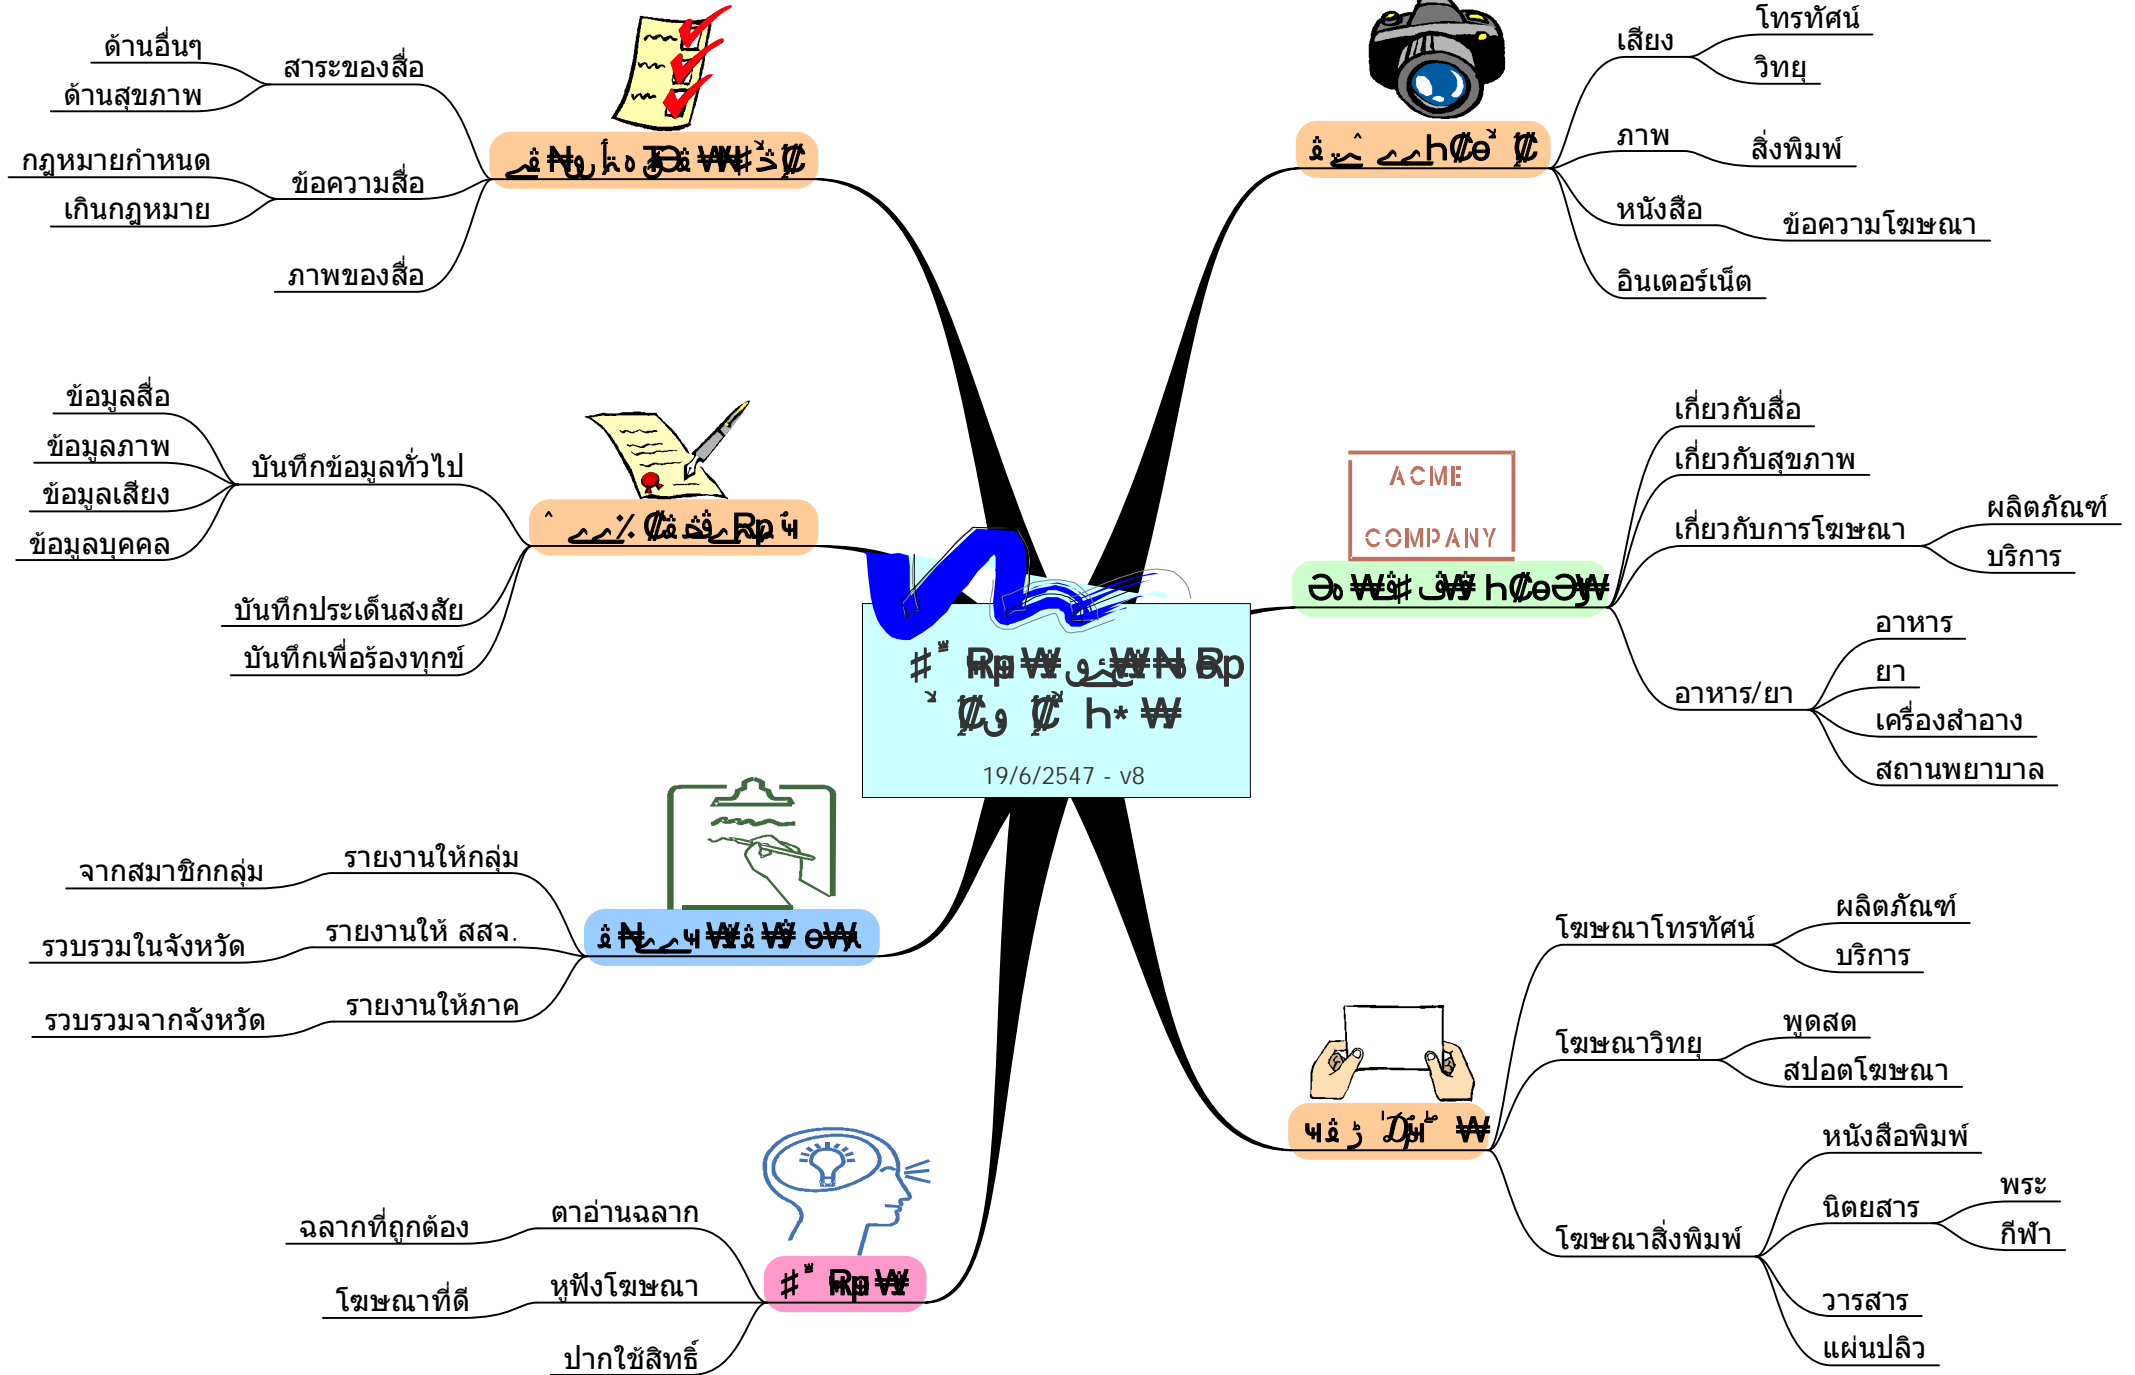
ด้านอื่นๆ
สาระของสื่อ
ด้านสุขภาพ
กฎหมายกำหนด
ข้อความสื่อ
เกินกฎหมาย
ภาพของสื่อ
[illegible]

เสียง
โทรทัศน์
วิทยุ
ภาพ
สิ่งพิมพ์
หนังสือ
ข้อความโฆษณา
อินเตอร์เน็ต
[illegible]

ข้อมูลสื่อ
ข้อมูลภาพ
บันทึกข้อมูลทั่วไป
ข้อมูลเสียง
ข้อมูลบุคคล
บันทึกประเด็นสงสัย
บันทึกเพื่อร้องทุกข์
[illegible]

ACME
COMPANY
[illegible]
เกี่ยวกับสื่อ
เกี่ยวกับสุขภาพ
เกี่ยวกับการโฆษณา
ผลิตภัณฑ์
บริการ
อาหาร/ยา
อาหาร
ยา
เครื่องสำอาง
สถานพยาบาล

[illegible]
19/6/2547 - v8

รายงานให้กลุ่ม
จากสมาชิกกลุ่ม
รายงานให้ สสจ.
รวบรวมในจังหวัด
รายงานให้ภาค
รวบรวมจากจังหวัด
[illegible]

โฆษณาโทรทัศน์
ผลิตภัณฑ์
บริการ
โฆษณาวิทยุ
พูดสด
สปอตโฆษณา
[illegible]
หนังสือพิมพ์
นิตยสาร
พระ
กีฬา
โฆษณาสิ่งพิมพ์
วารสาร
แผ่นปลิว

ตาอ่านฉลาก
ฉลากที่ถูกต้อง
หูฟังโฆษณา
โฆษณาที่ดี
ปากใช้สิทธิ
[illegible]